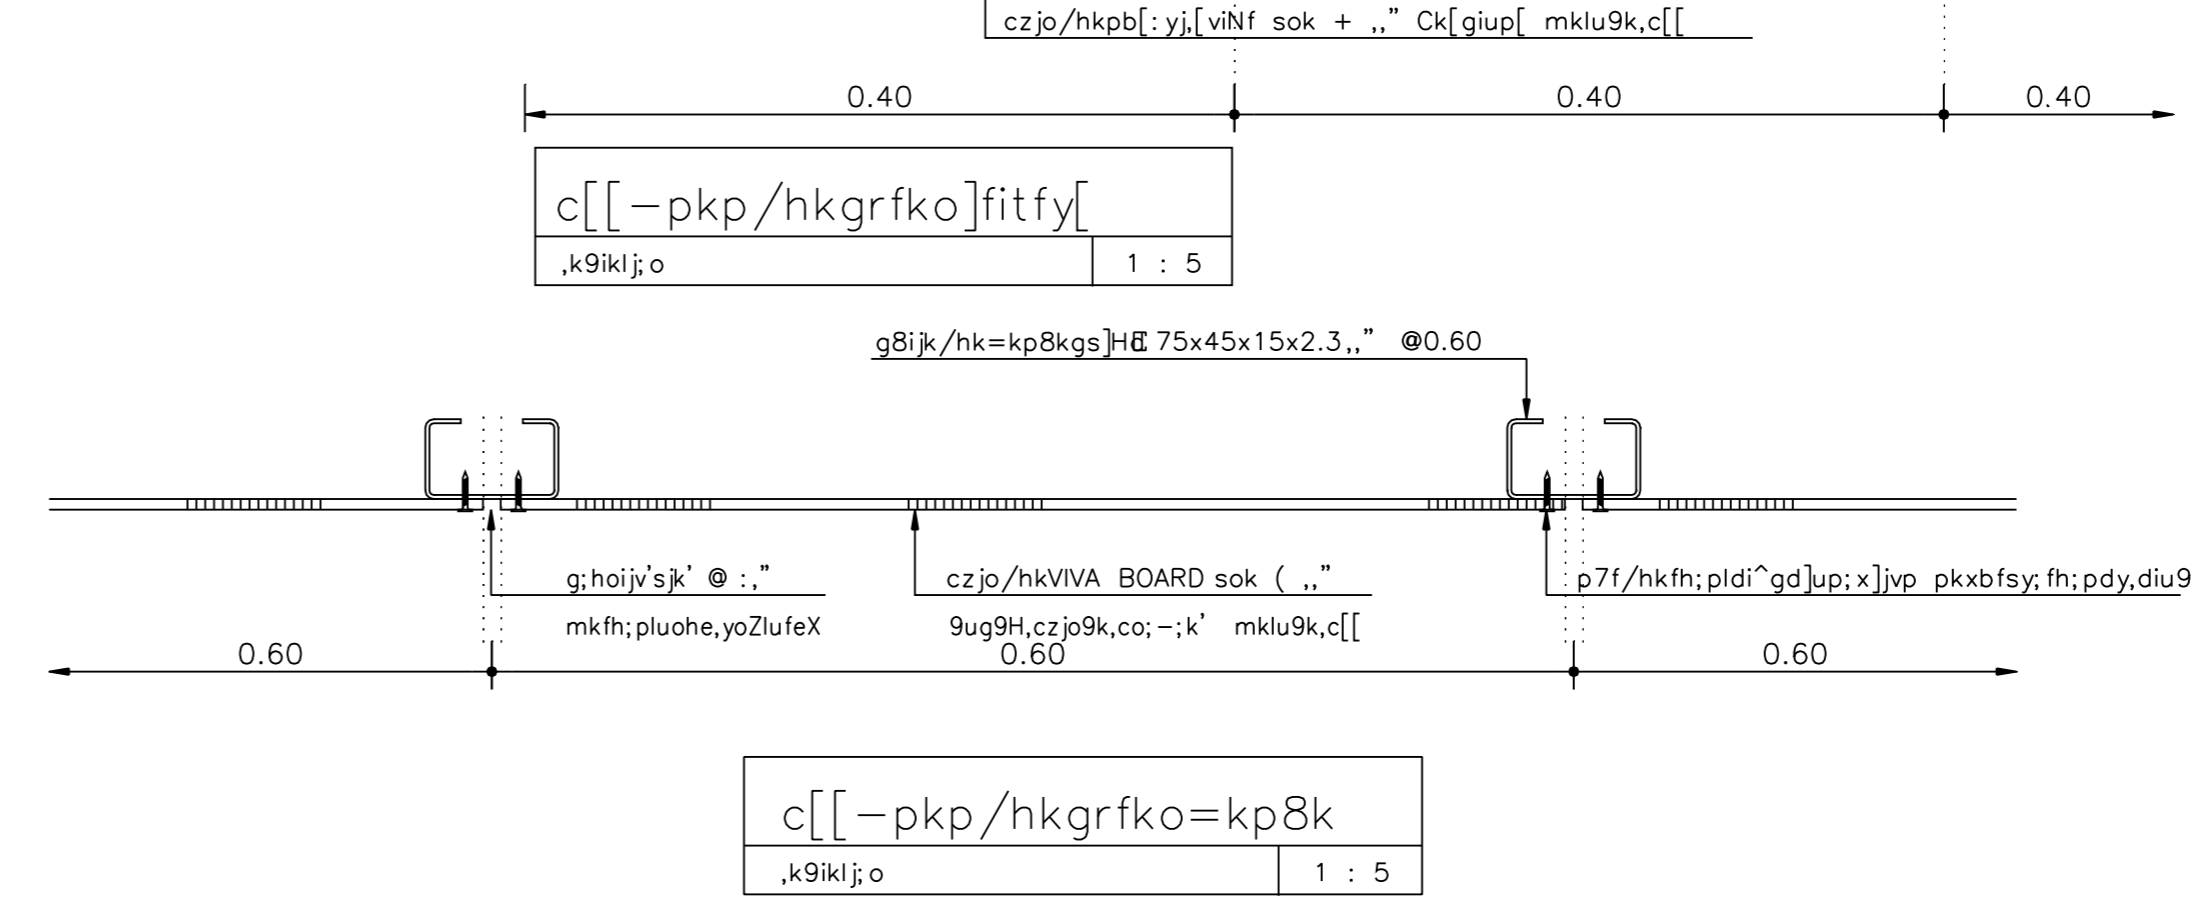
czjo/hkpb[:yj,[viNf sok + ,," Ck[giup[ mklu9k,c[[

0.40
0.40
0.40

c[[–pkp/hkgrfko]fitfy[

,k9iklj;o
1 : 5

g8ijk/hk=kp8kgs]HC 75x45x15x2.3,," @0.60

g;hoijv'sjk' @ :,"
mkfh;pluohe,yoZlufeX

czjo/hkVIVA BOARD sok ( ,,"
9ug9H,czjo9k,co;–;k' mklu9k,c[[

p7f/hkfh;pldi^gd]up;x]jvp pkxbfsy;fh;pdy,diu9

0.60
0.60
0.60

c[[–pkp/hkgrfko=kp8k

,k9iklj;o
1 : 5